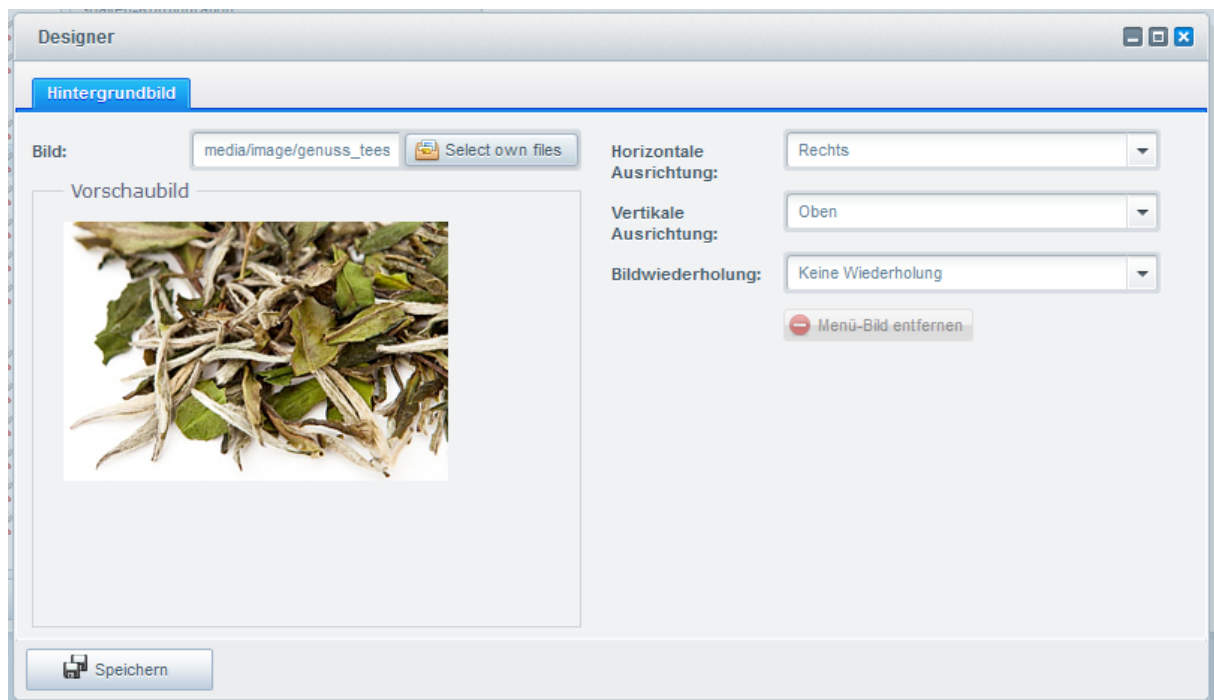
Designer

Hintergrundbild

Bild: media/image/genuss_tees Select own files

Vorschaubild

Horizontale Ausrichtung: Rechts

Vertikale Ausrichtung: Oben

Bildwiederholung: Keine Wiederholung

Menü-Bild entfernen

Speichern